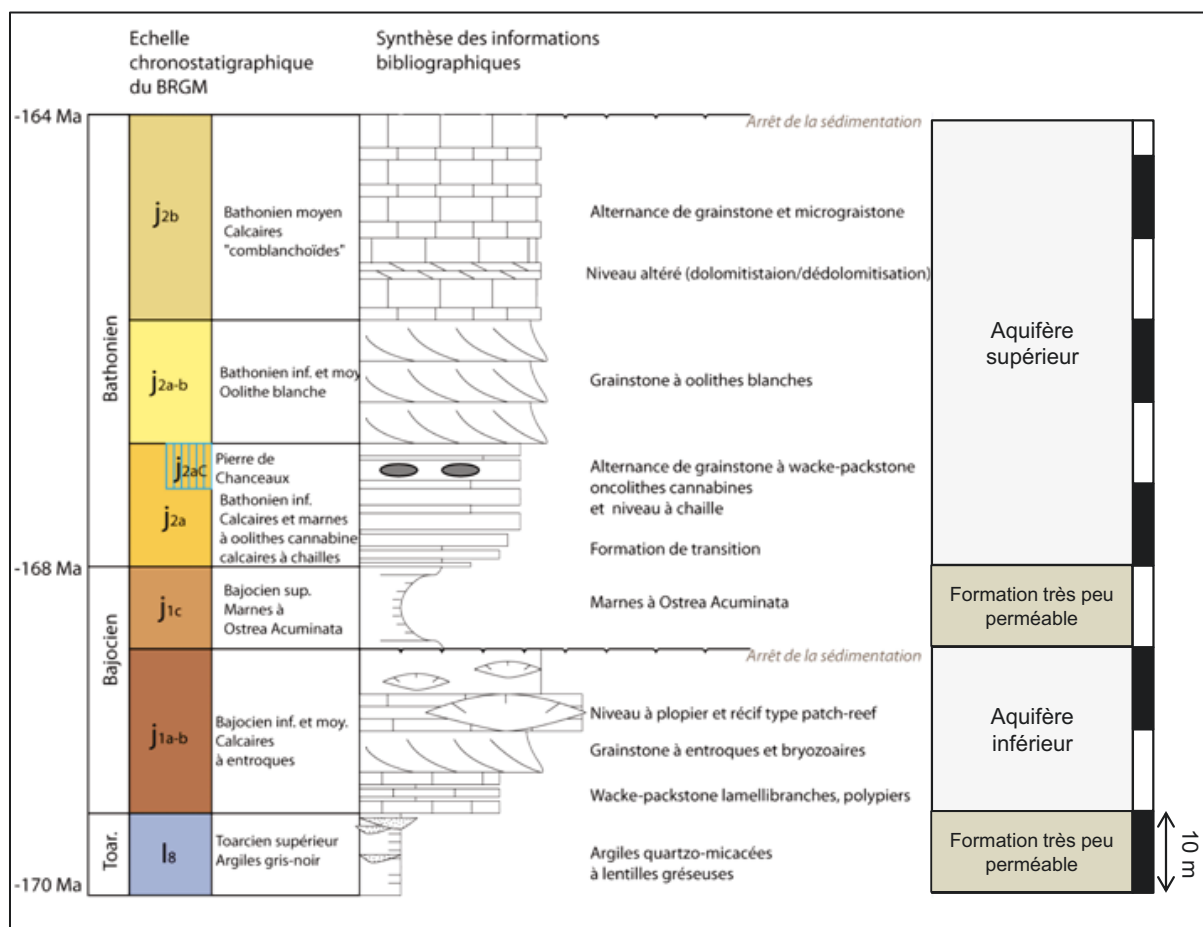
Echelle chronostatigraphique du BRGM

Synthèse des informations bibliographiques

-164 Ma

Arrêt de la sédimentation

Bathonien

$j_{2b}$

Bathonien moyen
Calcaires
"comblanchoïdes"

Alternance de grainstone et micrograistone

Niveau altéré (dolomitistaion/dédolomitisation)

Aquifère supérieur

$j_{2a\text{-}b}$

Bathonien inf. et moy.
Oolithe blanche

Grainstone à oolithes blanches

$j_{2aC}$

Pierre de Chanceaux

$j_{2a}$

Bathonien inf.
Calcaires et marnes à oolithes cannabines
calcaires à chailles

Alternance de grainstone à wacke-packstone oncolithes cannabines
et niveau à chaille

Formation de transition

-168 Ma

Bajocien

$j_{1c}$

Bajocien sup.
Marnes à Ostrea Acuminata

Marnes à Ostrea Acuminata

Formation très peu perméable

Arrêt de la sédimentation

$j_{1a\text{-}b}$

Bajocien inf. et moy.
Calcaires
à entroques

Niveau à plopier et récif type patch-reef

Grainstone à entroques et bryozoaires

Wacke-packstone lamellibranches, polypiers

Aquifère inférieur

Toar.

$l_8$

Toarcien supérieur
Argiles gris-noir

Argiles quartzo-micacées
à lentilles gréseuses

Formation très peu perméable

10 m

-170 Ma